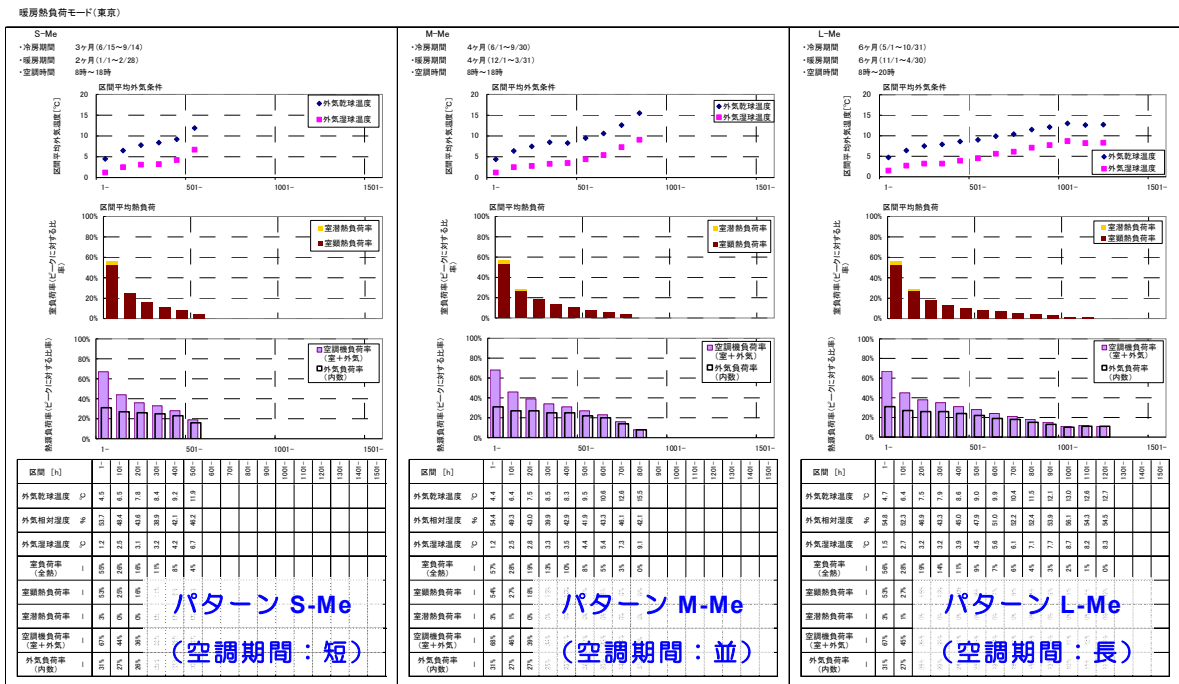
暖房熱負荷モード（東京）

S-Me
・冷房期間　3ヶ月（6/15〜9/14）
・暖房期間　2ヶ月（1/1〜2/28）
・空調時間　8時〜18時

区間平均外気条件
区間平均外気温度（℃）
◆外気乾球温度
■外気湿球温度

区間平均熱負荷
室負荷率（ピークに対する比率）
■室潜熱負荷率
■室顕熱負荷率

熱源負荷率（ピークに対する比率）
■空調機負荷率（室＋外気）
□外気負荷率（内数）

1-　501-　1001-　1501-

| 区間 [h] | | 1- | 101- | 201- | 301- | 401- | 501- | 601- | 701- | 801- | 901- | 1001- | 1101- | 1201- | 1301- | 1401- | 1501- |
|---|---|---|---|---|---|---|---|---|---|---|---|---|---|---|---|---|---|
| 外気乾球温度 | ℃ | 4.5 | 6.5 | 7.8 | 8.4 | 9.2 | 11.9 | | | | | | | | | | |
| 外気相対湿度 | % | 53.7 | 48.4 | 43.6 | 38.9 | 42.1 | 46.2 | | | | | | | | | | |
| 外気湿球温度 | ℃ | 1.2 | 2.5 | 3.1 | 3.2 | 4.2 | 6.7 | | | | | | | | | | |
| 室負荷率（全熱） | - | 56% | 26% | 16% | 11% | 8% | 4% | | | | | | | | | | |
| 室顕熱負荷率 | - | 53% | 25% | 16% | | | | | | | | | | | | | |
| 室潜熱負荷率 | - | 3% | 0% | 0% | | | | | | | | | | | | | |
| 空調機負荷率（室＋外気） | - | 67% | 44% | 36% | | | | | | | | | | | | | |
| 外気負荷率（内数） | - | 31% | 27% | 26% | | | | | | | | | | | | | |

パターン S-Me
（空調期間：短）

M-Me
・冷房期間　4ヶ月（6/1〜9/30）
・暖房期間　4ヶ月（12/1〜3/31）
・空調時間　8時〜18時

区間平均外気条件
区間平均外気温度（℃）
◆外気乾球温度
■外気湿球温度

区間平均熱負荷
室負荷率（ピークに対する比率）
■室潜熱負荷率
■室顕熱負荷率

熱源負荷率（ピークに対する比率）
■空調機負荷率（室＋外気）
□外気負荷率（内数）

1-　501-　1001-　1501-

| 区間 [h] | | 1- | 101- | 201- | 301- | 401- | 501- | 601- | 701- | 801- | 901- | 1001- | 1101- | 1201- | 1301- | 1401- | 1501- |
|---|---|---|---|---|---|---|---|---|---|---|---|---|---|---|---|---|---|
| 外気乾球温度 | ℃ | 4.4 | 6.4 | 7.5 | 8.5 | 8.3 | 9.5 | 10.6 | 12.8 | 15.5 | | | | | | | |
| 外気相対湿度 | % | 54.4 | 49.3 | 43.0 | 39.9 | 42.9 | 41.9 | 43.3 | 46.1 | 52.8 | | | | | | | |
| 外気湿球温度 | ℃ | 1.2 | 2.5 | 2.8 | 3.3 | 3.5 | 4.4 | 5.4 | 7.3 | 9.1 | | | | | | | |
| 室負荷率（全熱） | - | 57% | 28% | 19% | 13% | 10% | 8% | 5% | 3% | 0% | | | | | | | |
| 室顕熱負荷率 | - | 54% | 27% | 18% | | | | | | | | | | | | | |
| 室潜熱負荷率 | - | 3% | 1% | 0% | | | | | | | | | | | | | |
| 空調機負荷率（室＋外気） | - | 68% | 46% | 37% | | | | | | | | | | | | | |
| 外気負荷率（内数） | - | 31% | 27% | 26% | | | | | | | | | | | | | |

パターン M-Me
（空調期間：並）

L-Me
・冷房期間　6ヶ月（5/1〜10/31）
・暖房期間　6ヶ月（11/1〜4/30）
・空調時間　8時〜20時

区間平均外気条件
区間平均外気温度（℃）
◆外気乾球温度
■外気湿球温度

区間平均熱負荷
室負荷率（ピークに対する比率）
■室潜熱負荷率
■室顕熱負荷率

熱源負荷率（ピークに対する比率）
■空調機負荷率（室＋外気）
□外気負荷率（内数）

1-　501-　1001-　1501-

| 区間 [h] | | 1- | 101- | 201- | 301- | 401- | 501- | 601- | 701- | 801- | 901- | 1001- | 1101- | 1201- | 1301- | 1401- | 1501- |
|---|---|---|---|---|---|---|---|---|---|---|---|---|---|---|---|---|---|
| 外気乾球温度 | ℃ | 4.7 | 6.4 | 7.5 | 7.9 | 8.6 | 9.0 | 9.9 | 10.4 | 11.5 | 12.1 | 13.0 | 12.6 | 12.7 | | | |
| 外気相対湿度 | % | 54.8 | 52.3 | 46.9 | 37.5 | 45.0 | 47.9 | 51.0 | 52.2 | 52.4 | 53.9 | 56.1 | 54.3 | 54.5 | | | |
| 外気湿球温度 | ℃ | 1.5 | 2.7 | 3.2 | 3.2 | 3.9 | 4.5 | 5.6 | 6.1 | 7.1 | 7.7 | 8.7 | 8.2 | 8.3 | | | |
| 室負荷率（全熱） | - | 56% | 28% | 19% | 14% | 11% | 9% | 7% | 6% | 4% | 3% | 2% | 1% | 0% | | | |
| 室顕熱負荷率 | - | 53% | 27% | | | | | | | | | | | | | | |
| 室潜熱負荷率 | - | 3% | 1% | | | | | | | | | | | | | | |
| 空調機負荷率（室＋外気） | - | 67% | 45% | | | | | | | | | | | | | | |
| 外気負荷率（内数） | - | 31% | 27% | | | | | | | | | | | | | | |

パターン L-Me
（空調期間：長）